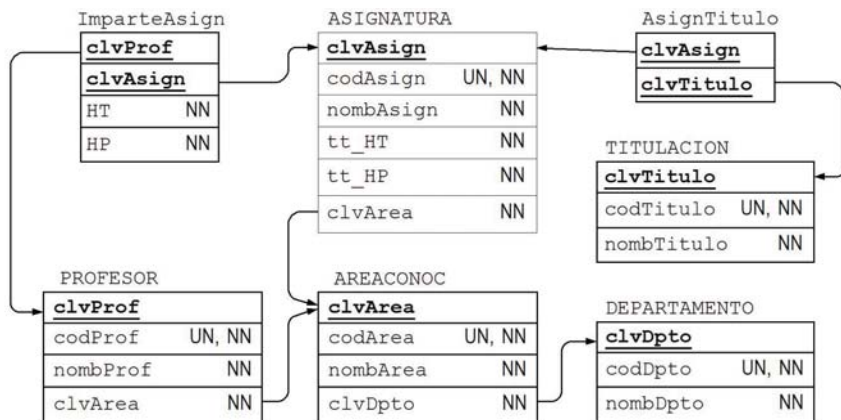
ImparteAsign

| clvProf | |
|---|---|
| clvAsign | |
| HT | NN |
| HP | NN |

ASIGNATURA

| clvAsign | |
|---|---|
| codAsign | UN, NN |
| nombAsign | NN |
| tt_HT | NN |
| tt_HP | NN |
| clvArea | NN |

AsignTitulo

| clvAsign |
|---|
| clvTitulo |

TITULACION

| clvTitulo | |
|---|---|
| codTitulo | UN, NN |
| nombTitulo | NN |

PROFESOR

| clvProf | |
|---|---|
| codProf | UN, NN |
| nombProf | NN |
| clvArea | NN |

AREACONOC

| clvArea | |
|---|---|
| codArea | UN, NN |
| nombArea | NN |
| clvDpto | NN |

DEPARTAMENTO

| clvDpto | |
|---|---|
| codDpto | UN, NN |
| nombDpto | NN |